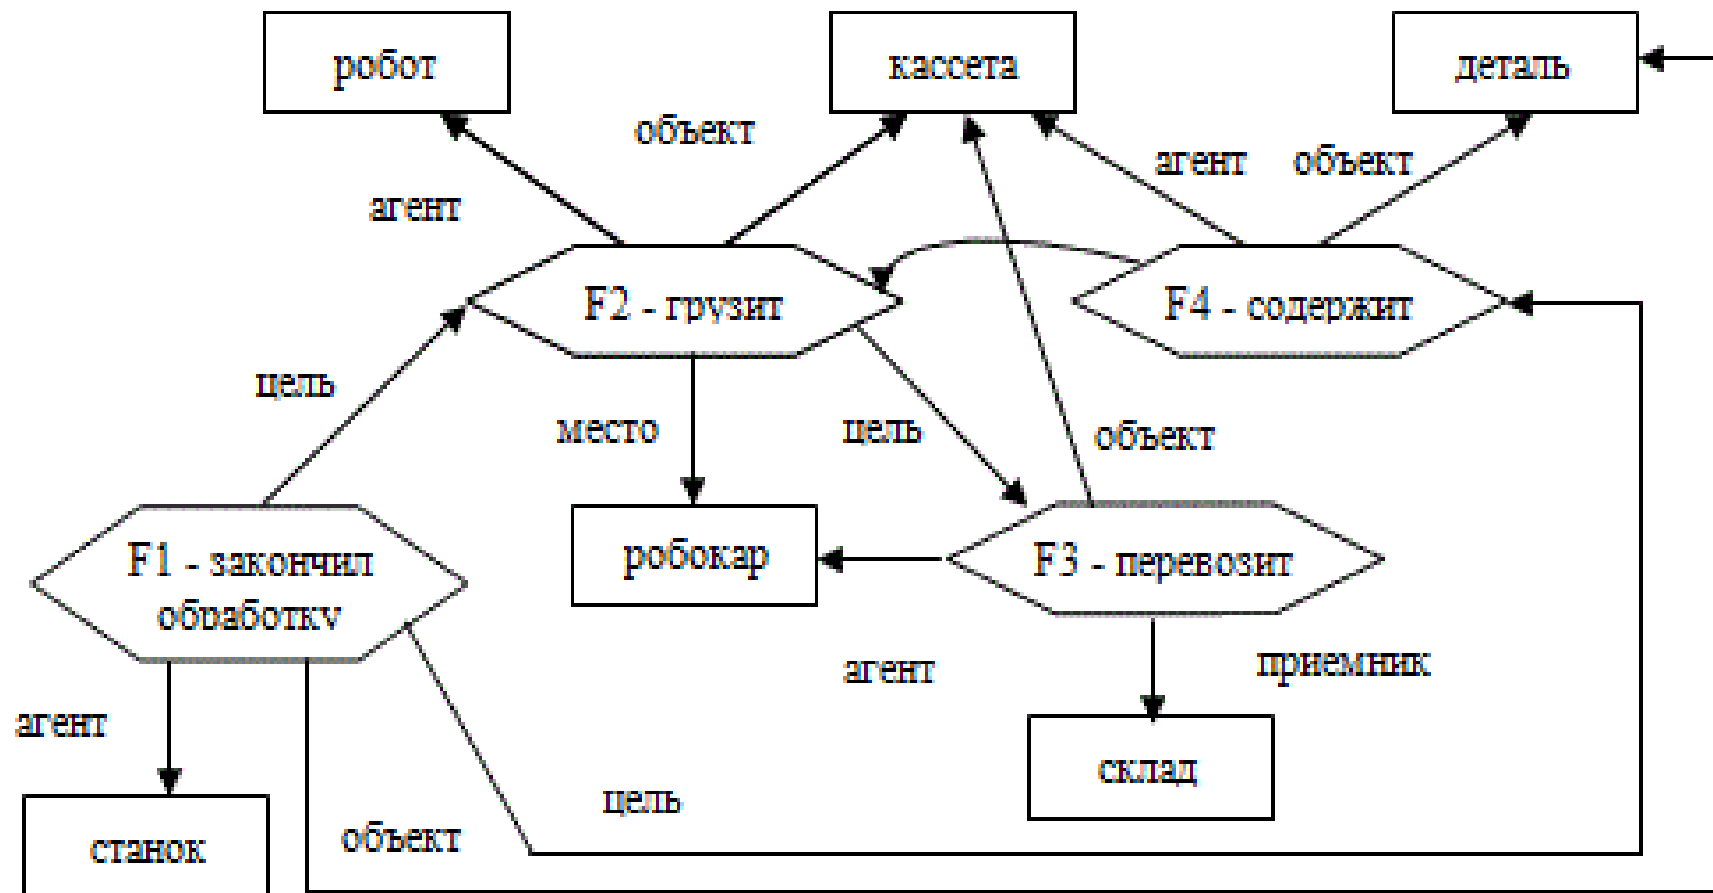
робот

кассета

деталь

объект

агент

агент

объект

F2 - грузит

F4 - содержит

цель

место

цель

объект

F1 - закончил обработку

робокар

F3 - перевозит

агент

приемник

агент

склад

цель

станок

объект